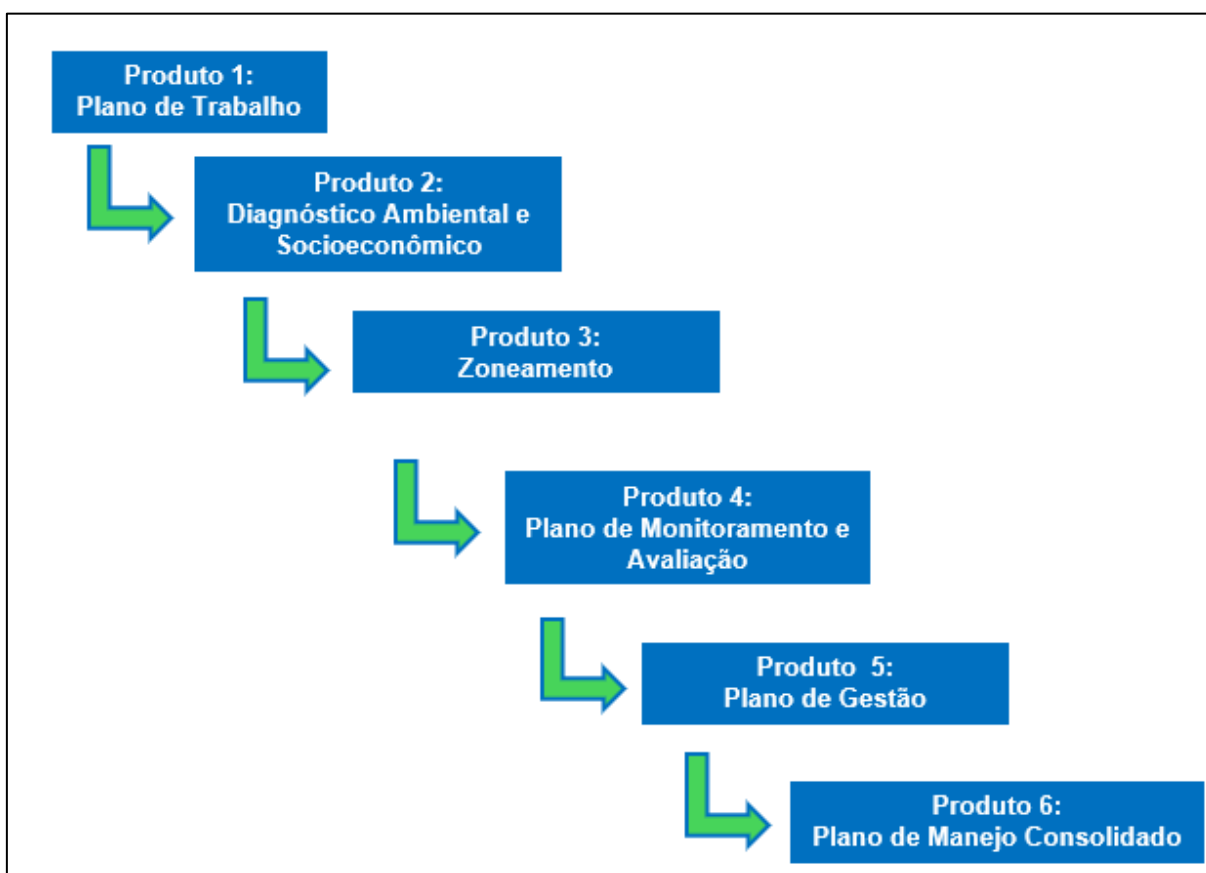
Produto 1:
Plano de Trabalho

Produto 2:
Diagnóstico Ambiental e Socioeconômico

Produto 3:
Zoneamento

Produto 4:
Plano de Monitoramento e Avaliação

Produto 5:
Plano de Gestão

Produto 6:
Plano de Manejo Consolidado